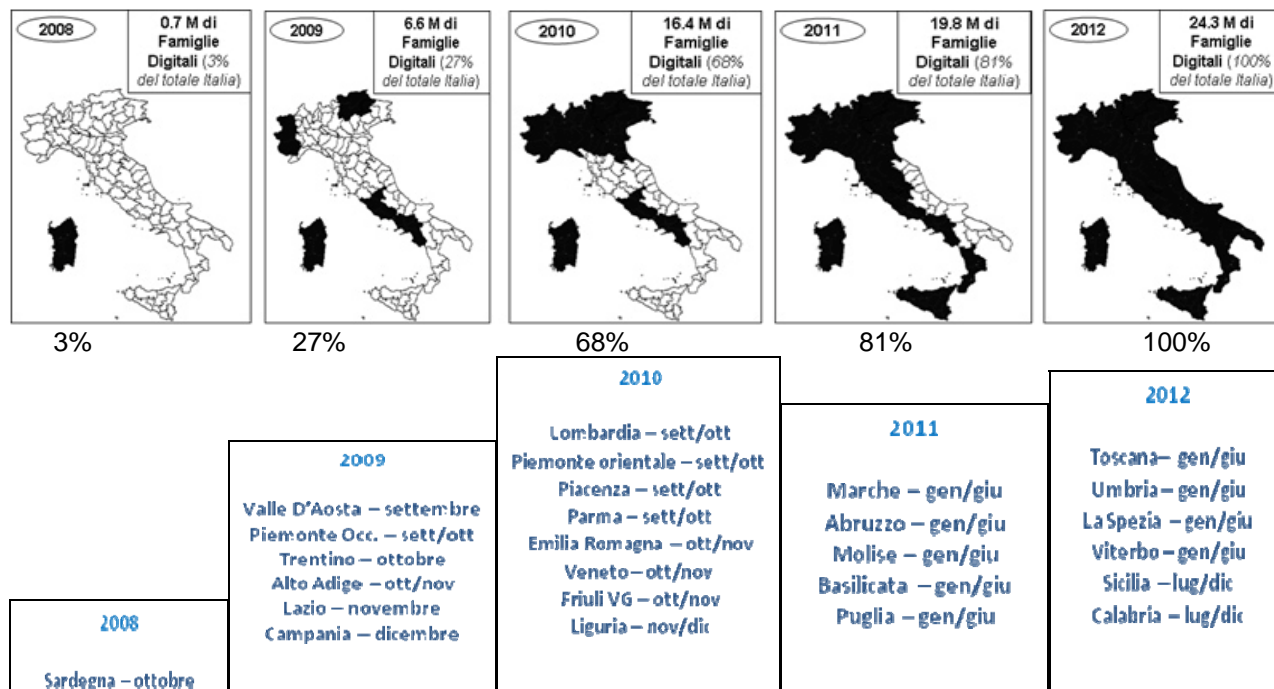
2008
0.7 M di Famiglie Digitali (3% del totale Italia)

2009
6.6 M di Famiglie Digitali (27% del totale Italia)

2010
16.4 M di Famiglie Digitali (68% del totale Italia)

2011
19.8 M di Famiglie Digitali (81% del totale Italia)

2012
24.3 M di Famiglie Digitali (100% del totale Italia)

3%

27%

68%

81%

100%

2010

Lombardia – sett/ott
Piemonte orientale – sett/ott
Piacenza – sett/ott
Parma – sett/ott
Emilia Romagna – ott/nov
Veneto – ott/nov
Friuli VG – ott/nov
Liguria – nov/dic

2012

Toscana– gen/giu
Umbria – gen/giu
La Spezia – gen/giu
Viterbo – gen/giu
Sicilia – lug/dic
Calabria – lug/dic

2011

Marche – gen/giu
Abruzzo – gen/giu
Molise – gen/giu
Basilicata – gen/giu
Puglia – gen/giu

2009

Valle D'Aosta – settembre
Piemonte Occ. – sett/ott
Trentino – ottobre
Alto Adige – ott/nov
Lazio – novembre
Campania – dicembre

2008

Sardegna – ottobre